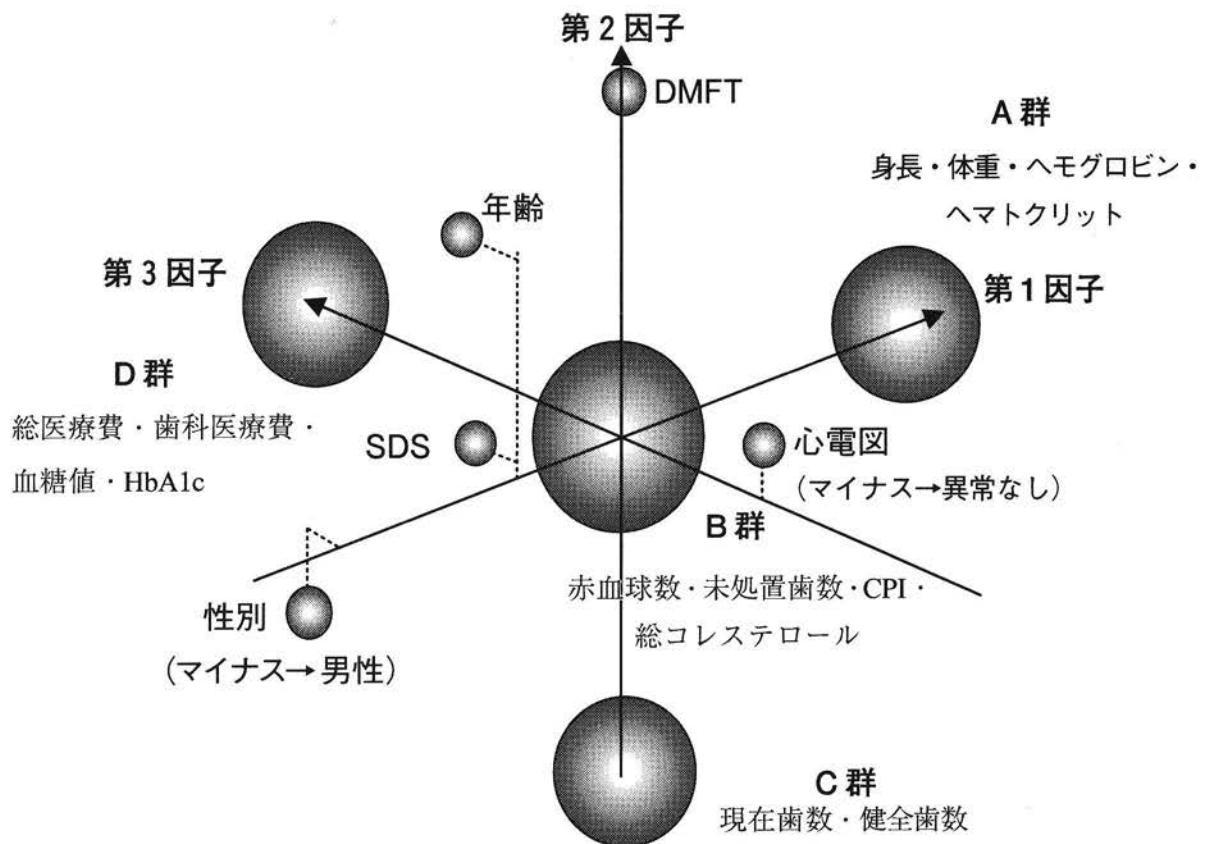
第 2 因子

DMFT

A 群

身長・体重・ヘモグロビン・ヘマトクリット

年齢

第 3 因子

第 1 因子

D 群

総医療費・歯科医療費・血糖値・HbA1c

SDS

心電図

（マイナス→異常なし）

B 群

赤血球数・未処置歯数・CPI・総コレステロール

性別

（マイナス→男性）

C 群

現在歯数・健全歯数